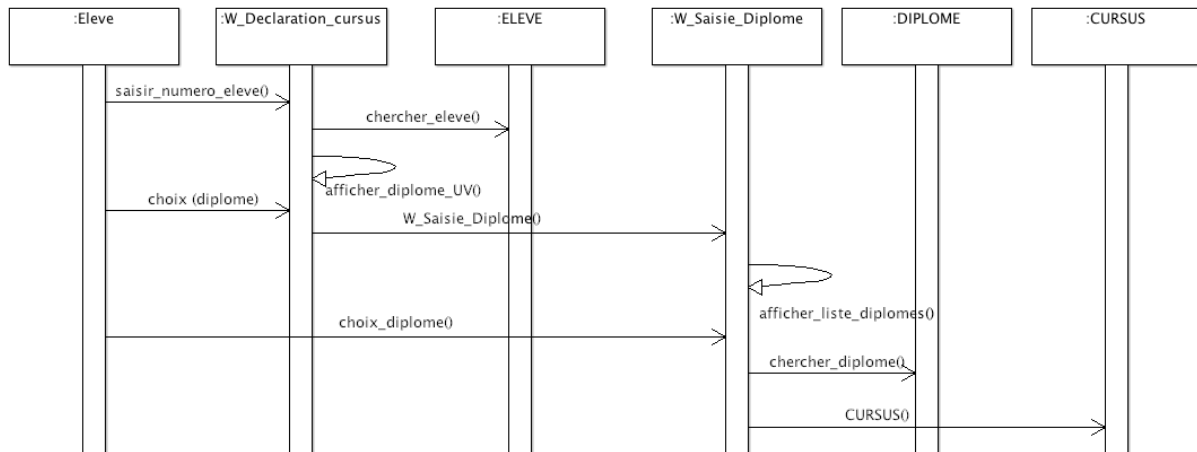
:Eleve
:W_Declaration_cursus
:ELEVE
:W_Saisie_Diplome
:DIPLOME
:CURSUS

saisir_numero_eleve()
chercher_eleve()
afficher_diplome_UV()
choix (diplome)
W_Saisie_Diplome()
afficher_liste_diplomes()
choix_diplome()
chercher_diplome()
CURSUS()